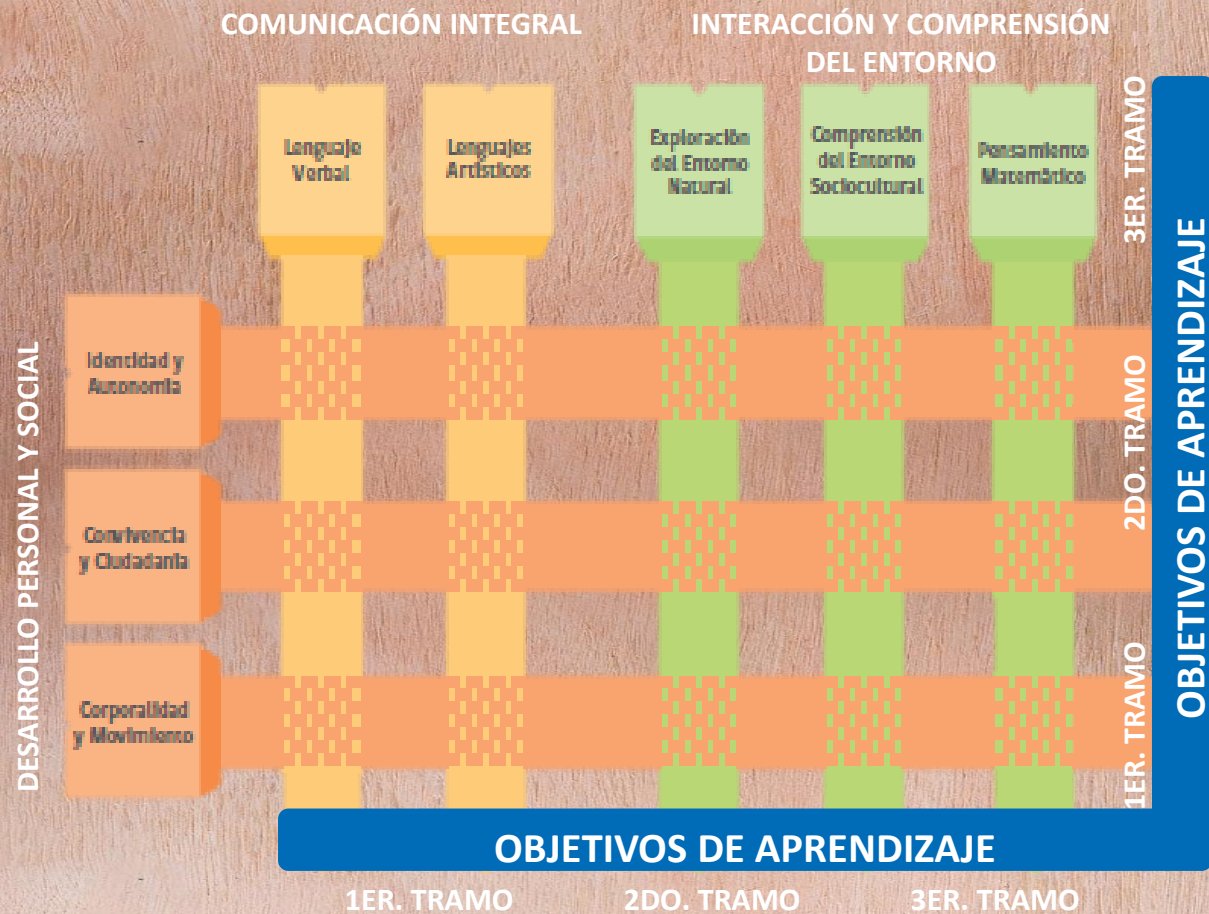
COMUNICACIÓN INTEGRAL

INTERACCIÓN Y COMPRENSIÓN DEL ENTORNO

Lenguaje Verbal

Lenguajes Artísticos

Exploración del Entorno Natural

Comprensión del Entorno Sociocultural

Pensamiento Matemático

DESARROLLO PERSONAL Y SOCIAL

Identidad y Autonomía

Convivencia y Ciudadanía

Corporalidad y Movimiento

3ER. TRAMO

2DO. TRAMO

1ER. TRAMO

OBJETIVOS DE APRENDIZAJE

OBJETIVOS DE APRENDIZAJE

1ER. TRAMO

2DO. TRAMO

3ER. TRAMO